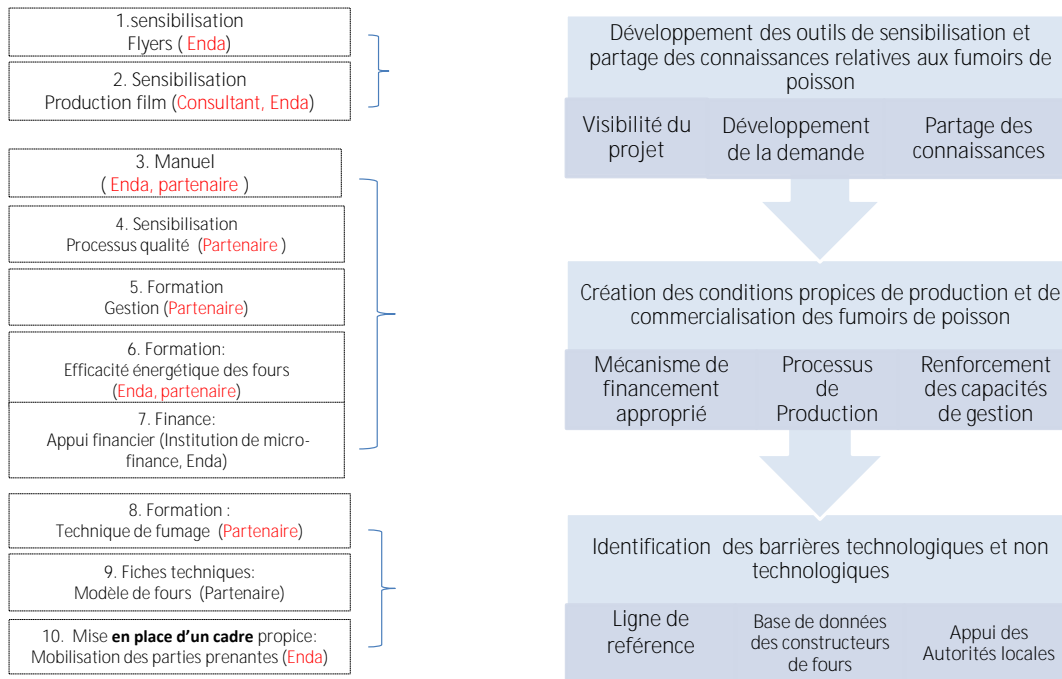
1.sensibilisation
Flyers ( Enda)

2. Sensibilisation
Production film (Consultant, Enda)

3. Manuel
( Enda, partenaire )

4. Sensibilisation
Processus qualité (Partenaire )

5. Formation
Gestion (Partenaire)

6. Formation:
Efficacité énergétique des fours
(Enda, partenaire)

7. Finance:
Appui financier (Institution de micro-finance, Enda)

8. Formation :
Technique de fumage (Partenaire)

9. Fiches techniques:
Modèle de fours (Partenaire)

10. Mise **en place d'un cadre** propice:
Mobilisation des parties prenantes (Enda)

Développement des outils de sensibilisation et partage des connaissances relatives aux fumoirs de poisson

Visibilité du projet

Développement de la demande

Partage des connaissances

Création des conditions propices de production et de commercialisation des fumoirs de poisson

Mécanisme de financement approprié

Processus de Production

Renforcement des capacités de gestion

Identification des barrières technologiques et non technologiques

Ligne de reférence

Base de données des constructeurs de fours

Appui des Autorités locales